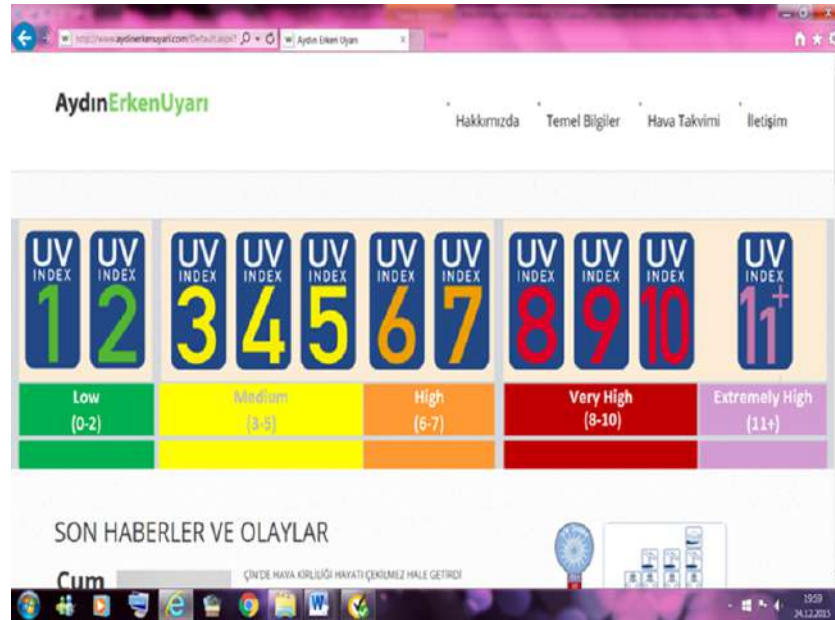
http://www.aydinerkenuyari.com/Default.aspx
Aydın Erken Uyarı

AydınErkenUyarı

Hakkımızda
Temel Bilgiler
Hava Takvimi
İletişim

UV INDEX 1
UV INDEX 2
UV INDEX 3
UV INDEX 4
UV INDEX 5
UV INDEX 6
UV INDEX 7
UV INDEX 8
UV INDEX 9
UV INDEX 10
UV INDEX 11+

| Low (0-2) | Medium (3-5) | High (6-7) | Very High (8-10) | Extremely High (11+) |
|---|---|---|---|---|

SON HABERLER VE OLAYLAR

Cum

ÇİN'DE HAVA KİRLİLİĞİ HAYATI ÇEKİLMEZ HALE GETİRDİ

19:59
24.12.2015